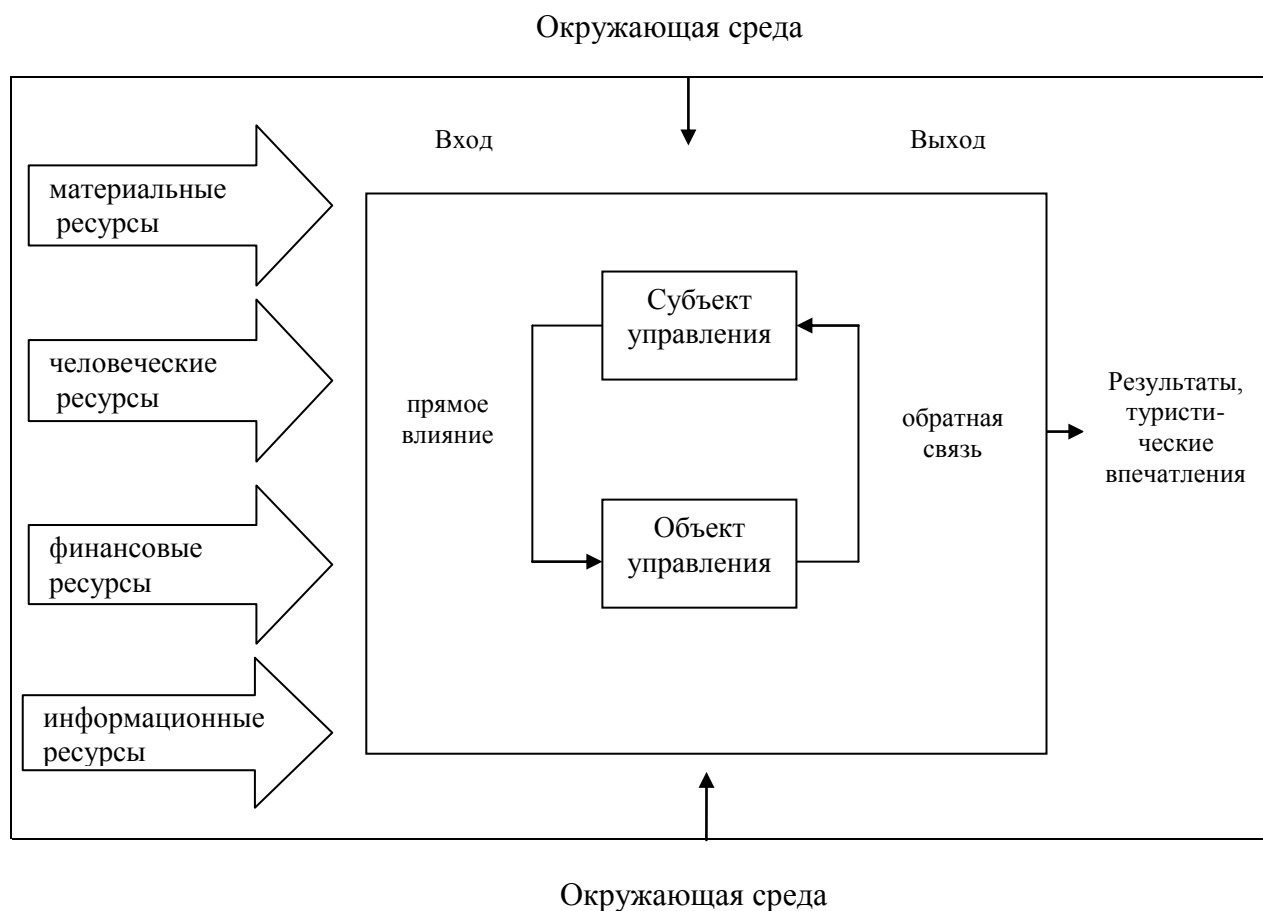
Окружающая среда

Вход

Выход

материальные ресурсы

человеческие ресурсы

финансовые ресурсы

информационные ресурсы

Субъект управления

прямое влияние

обратная связь

Объект управления

Результаты, туристические впечатления

Окружающая среда